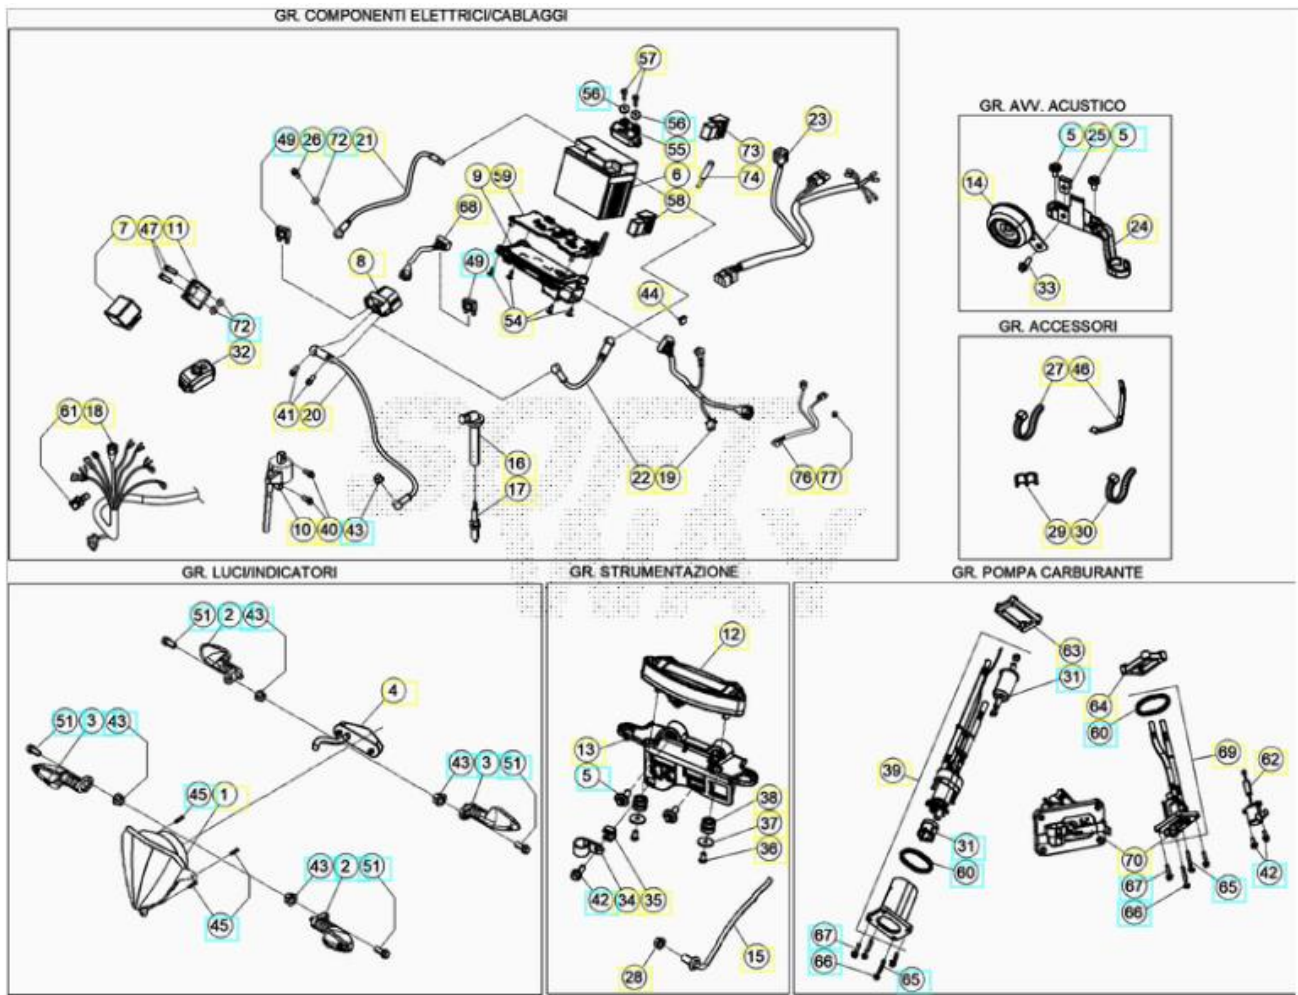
GR. COMPONENTI ELETTRICI/CABLAGGI

57
56
56
55
73
74
23
49 26 72 21
9 59
6
58
68
7 47 11
8
49
54
44
72
32
61 18
41 20
16
17
22 19
76 77
10 40 43

GR. AVV. ACUSTICO

5 25 5
14
24
33

GR. ACCESSORI

27 48
29 30

GR. LUCI/INDICATORI

51 2 43
4
51 3 43
43 3 51
45 1
43 2 51
45

GR. STRUMENTAZIONE

12
13
5
38
37
36
42 34 35
15
28

GR. POMPA CARBURANTE

63
31
64
60
69
62
39
31
60
70
67
66
65
42
67
66
65